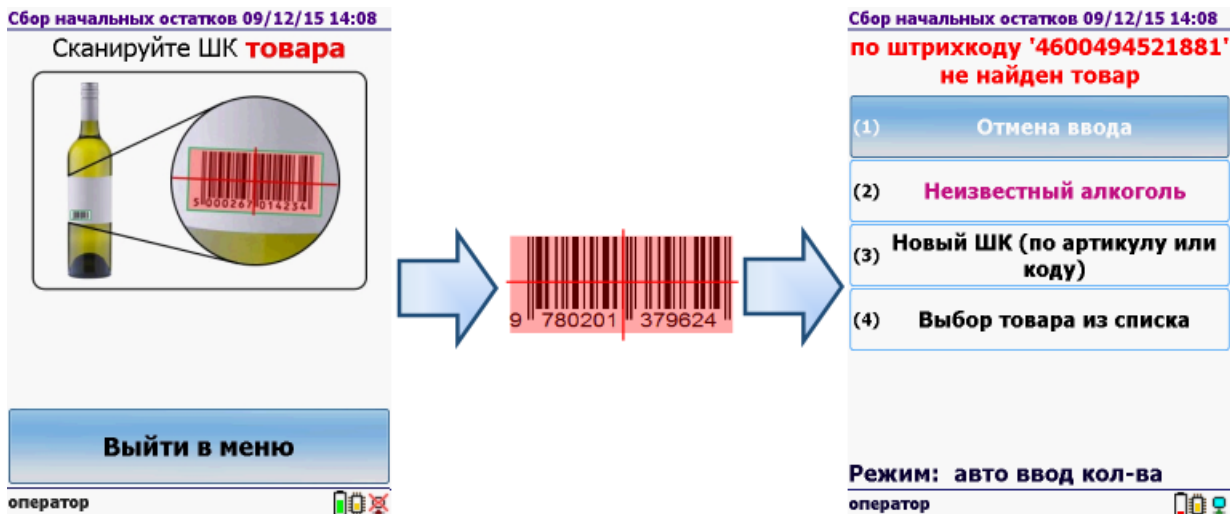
Сбор начальных остатков 09/12/15 14:08
Сканируйте ШК товара

5 000267 014234

Выйти в меню

оператор

9 780201 379624

Сбор начальных остатков 09/12/15 14:08
по штрихкоду '4600494521881' не найден товар

(1) Отмена ввода

(2) Неизвестный алкоголь

(3) Новый ШК (по артикулу или коду)

(4) Выбор товара из списка

Режим: авто ввод кол-ва

оператор